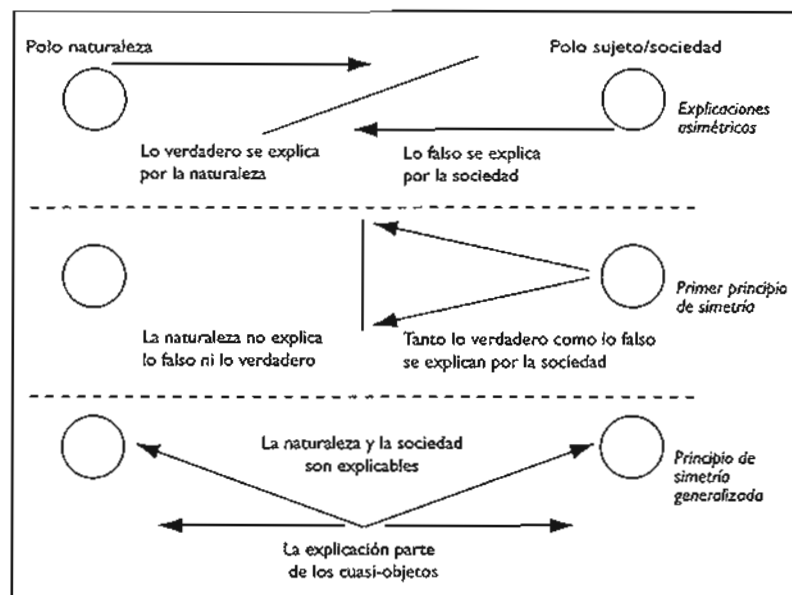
Polo naturaleza

Polo sujeto/sociedad

Explicaciones asimétricas

Lo verdadero se explica por la naturaleza

Lo falso se explica por la sociedad

Primer principio de simetría

La naturaleza no explica lo falso ni lo verdadero

Tanto lo verdadero como lo falso se explican por la sociedad

La naturaleza y la sociedad son explicables

Principio de simetría generalizada

La explicación parte de los cuasi-objetos